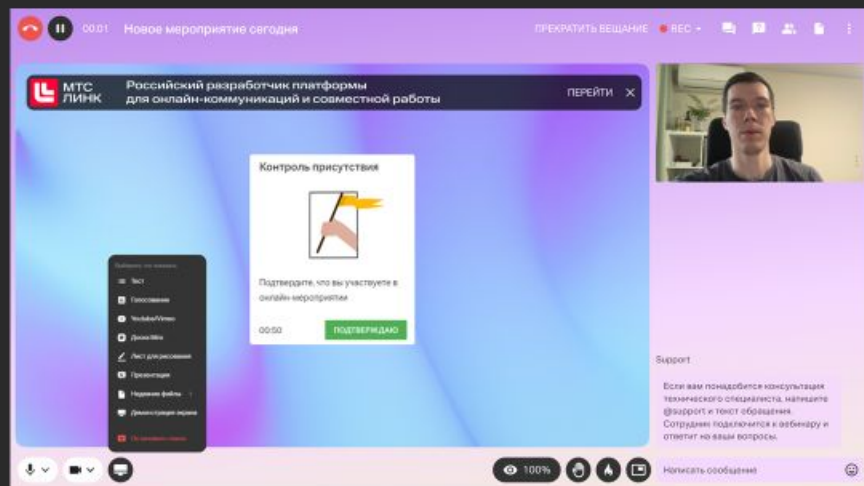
00:01 Новое мероприятие сегодня

ПРЕКРАТИТЬ ВЕЩАНИЕ REC

МТС ЛИНК

Российский разработчик платформы для онлайн-коммуникаций и совместной работы

ПЕРЕЙТИ

Контроль присутствия

Подтвердите, что вы участвуете в онлайн-мероприятии

00:50

ПОДТВЕРЖДАЮ

Выберите, что показать

Тест

Голосование

Youtube/Vimeo

Доска Miro

Лист для рисования

Презентация

Недавние файлы

Демонстрация экрана

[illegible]

Support

Если вам понадобится консультация технического специалиста, напишите @support и текст обращения. Сотрудник подключится к вебинару и ответит на ваши вопросы.

100%

Написать сообщение